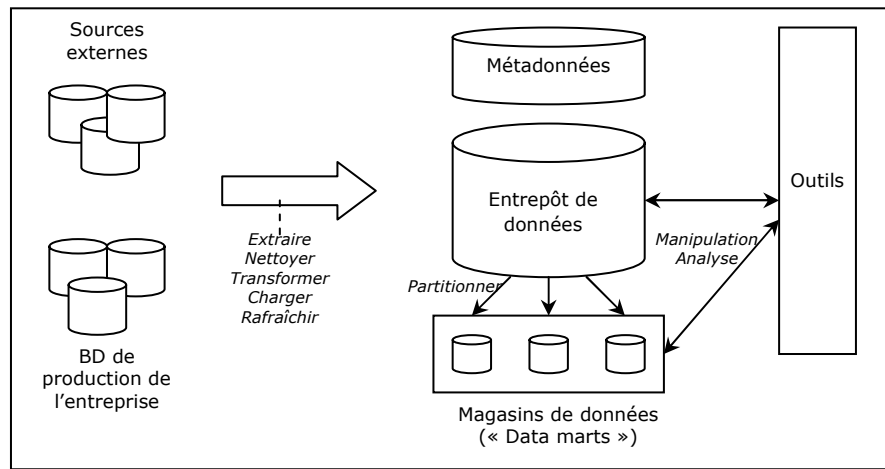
Sources externes

BD de production de l'entreprise

Extraire
Nettoyer
Transformer
Charger
Rafraîchir

Métadonnées

Entrepôt de données

Partitionner

Manipulation
Analyse

Outils

Magasins de données
(« Data marts »)